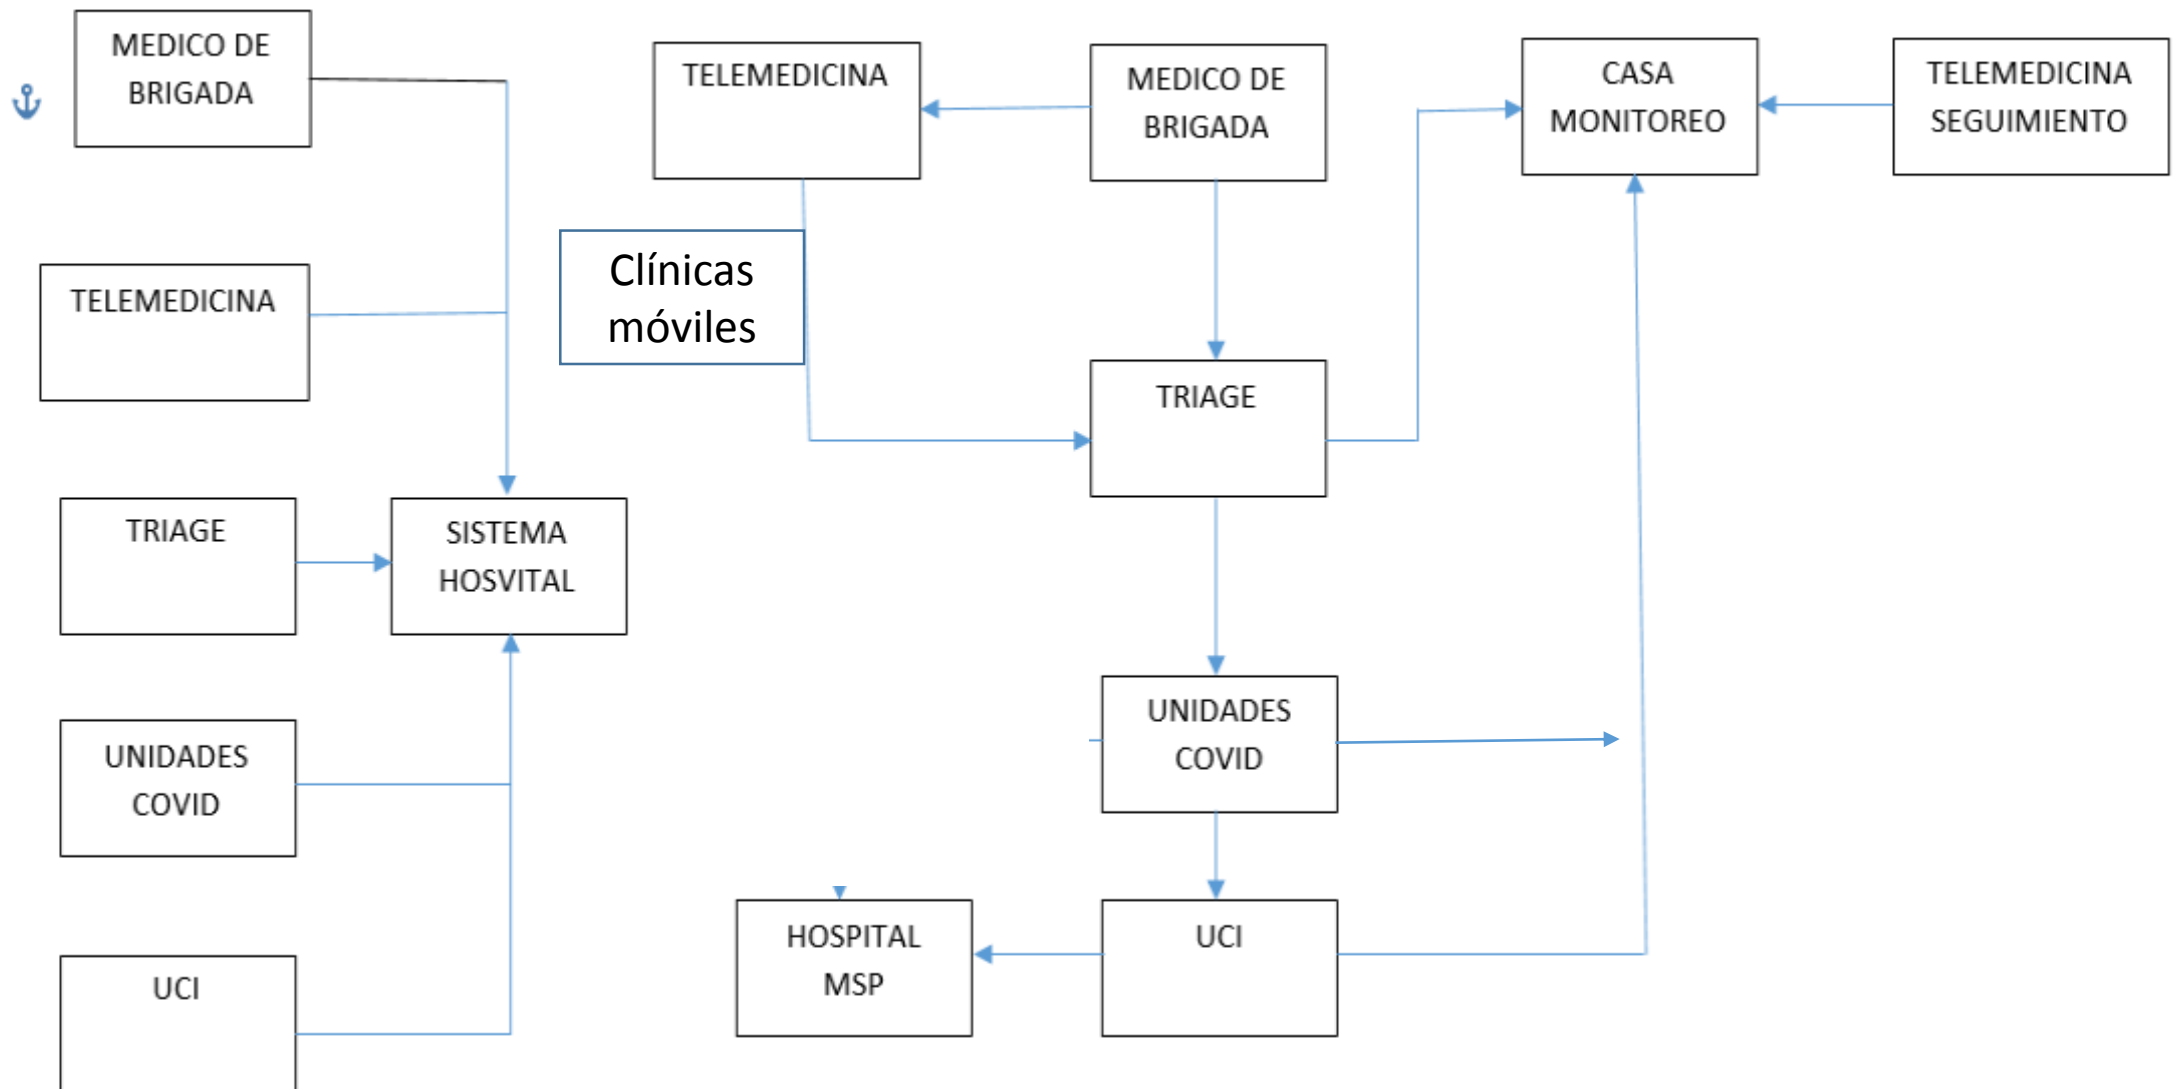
MEDICO DE BRIGADA

TELEMEDICINA

TRIAGE

SISTEMA HOSVITAL

UNIDADES COVID

UCI

TELEMEDICINA

Clínicas móviles

MEDICO DE BRIGADA

TRIAGE

UNIDADES COVID

UCI

HOSPITAL MSP

CASA MONITOREO

TELEMEDICINA SEGUIMIENTO